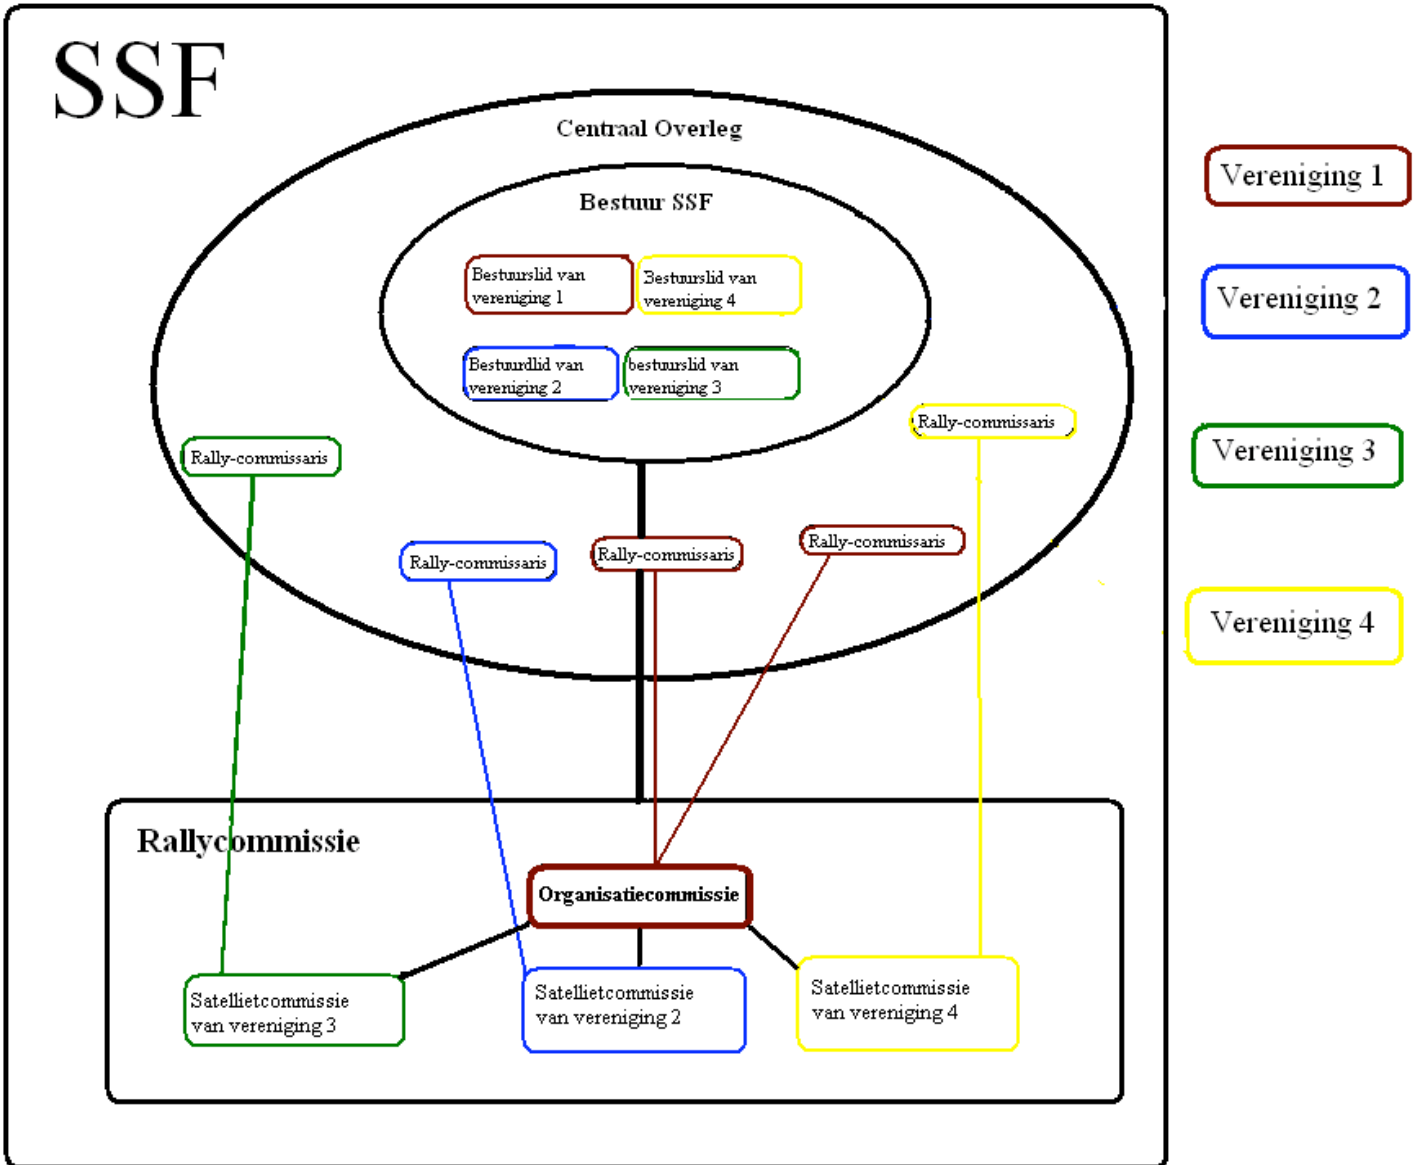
SSF

Centraal Overleg

Bestuur SSF

Bestuurslid van vereniging 1

Bestuurslid van vereniging 4

Bestuurdlid van vereniging 2

bestuurslid van vereniging 3

Rally-commissaris

Rally-commissaris

Rally-commissaris

Rally-commissaris

Rally-commissaris

Rallycommissie

Organisatiecommissie

Satellietcommissie van vereniging 3

Satellietcommissie van vereniging 2

Satellietcommissie van vereniging 4

Vereniging 1

Vereniging 2

Vereniging 3

Vereniging 4